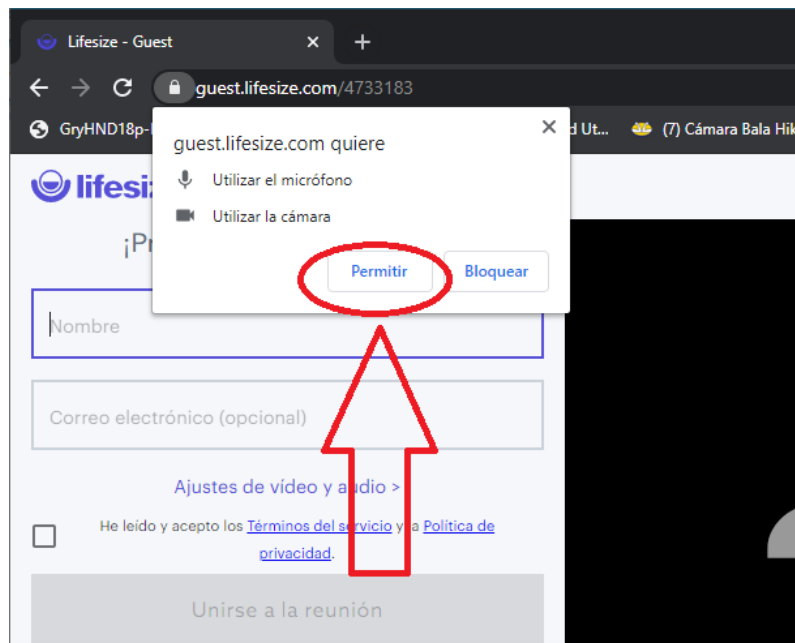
Lifesize - Guest ×
+

guest.lifesize.com/4733183

GryHND18p-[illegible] d Ut... (7) Cámara Bala Hik

lifesiz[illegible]

¡Pr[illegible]

guest.lifesize.com quiere ×

Utilizar el micrófono

Utilizar la cámara

Permitir Bloquear

Nombre

Correo electrónico (opcional)

Ajustes de vídeo y audio >

He leído y acepto los Términos del servicio y la Política de privacidad.

Unirse a la reunión